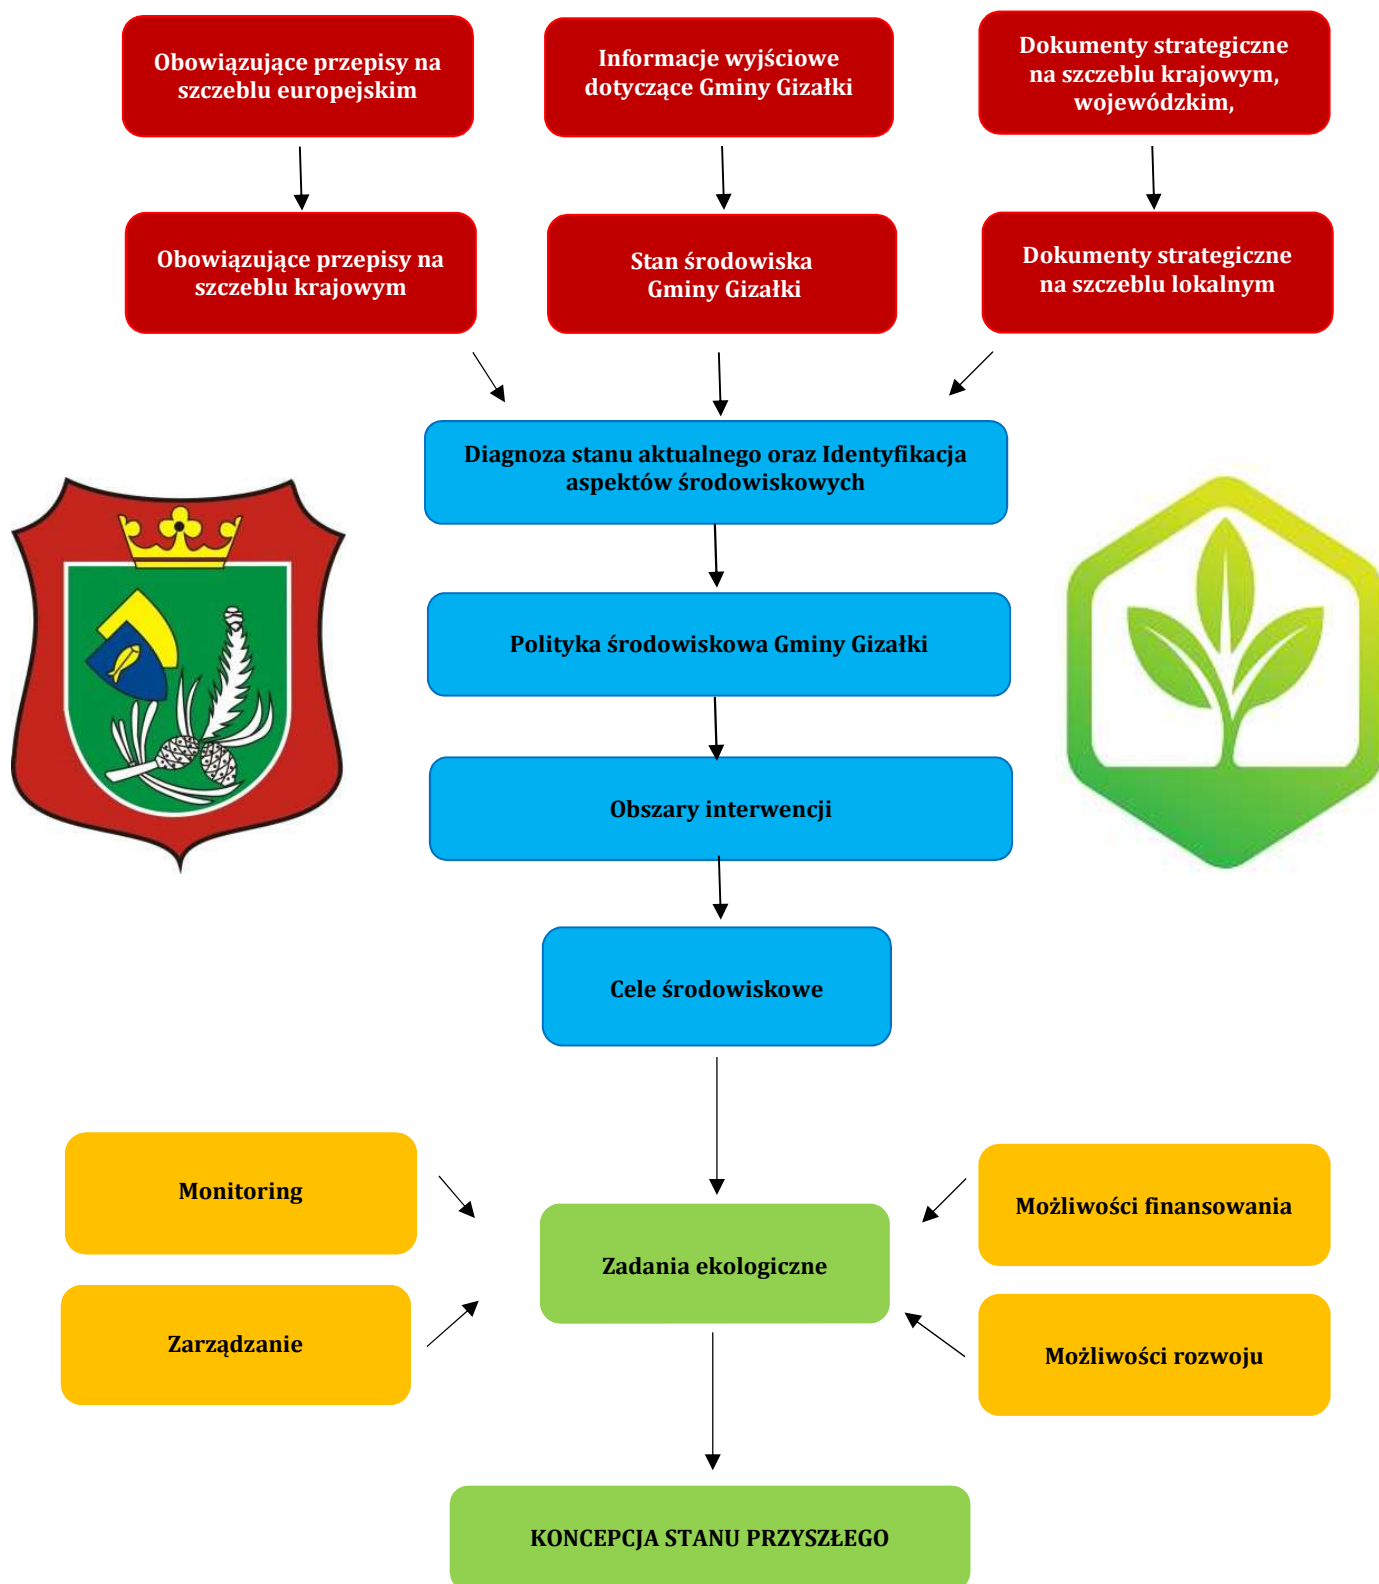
Obowiązujące przepisy na szczeblu europejskim

Informacje wyjściowe dotyczące Gminy Gizałki

Dokumenty strategiczne na szczeblu krajowym, wojewódzkim,

Obowiązujące przepisy na szczeblu krajowym

Stan środowiska Gminy Gizałki

Dokumenty strategiczne na szczeblu lokalnym

Diagnoza stanu aktualnego oraz Identyfikacja aspektów środowiskowych

Polityka środowiskowa Gminy Gizałki

Obszary interwencji

Cele środowiskowe

Monitoring

Zarządzanie

Zadania ekologiczne

Możliwości finansowania

Możliwości rozwoju

KONCEPCJA STANU PRZYSZŁEGO